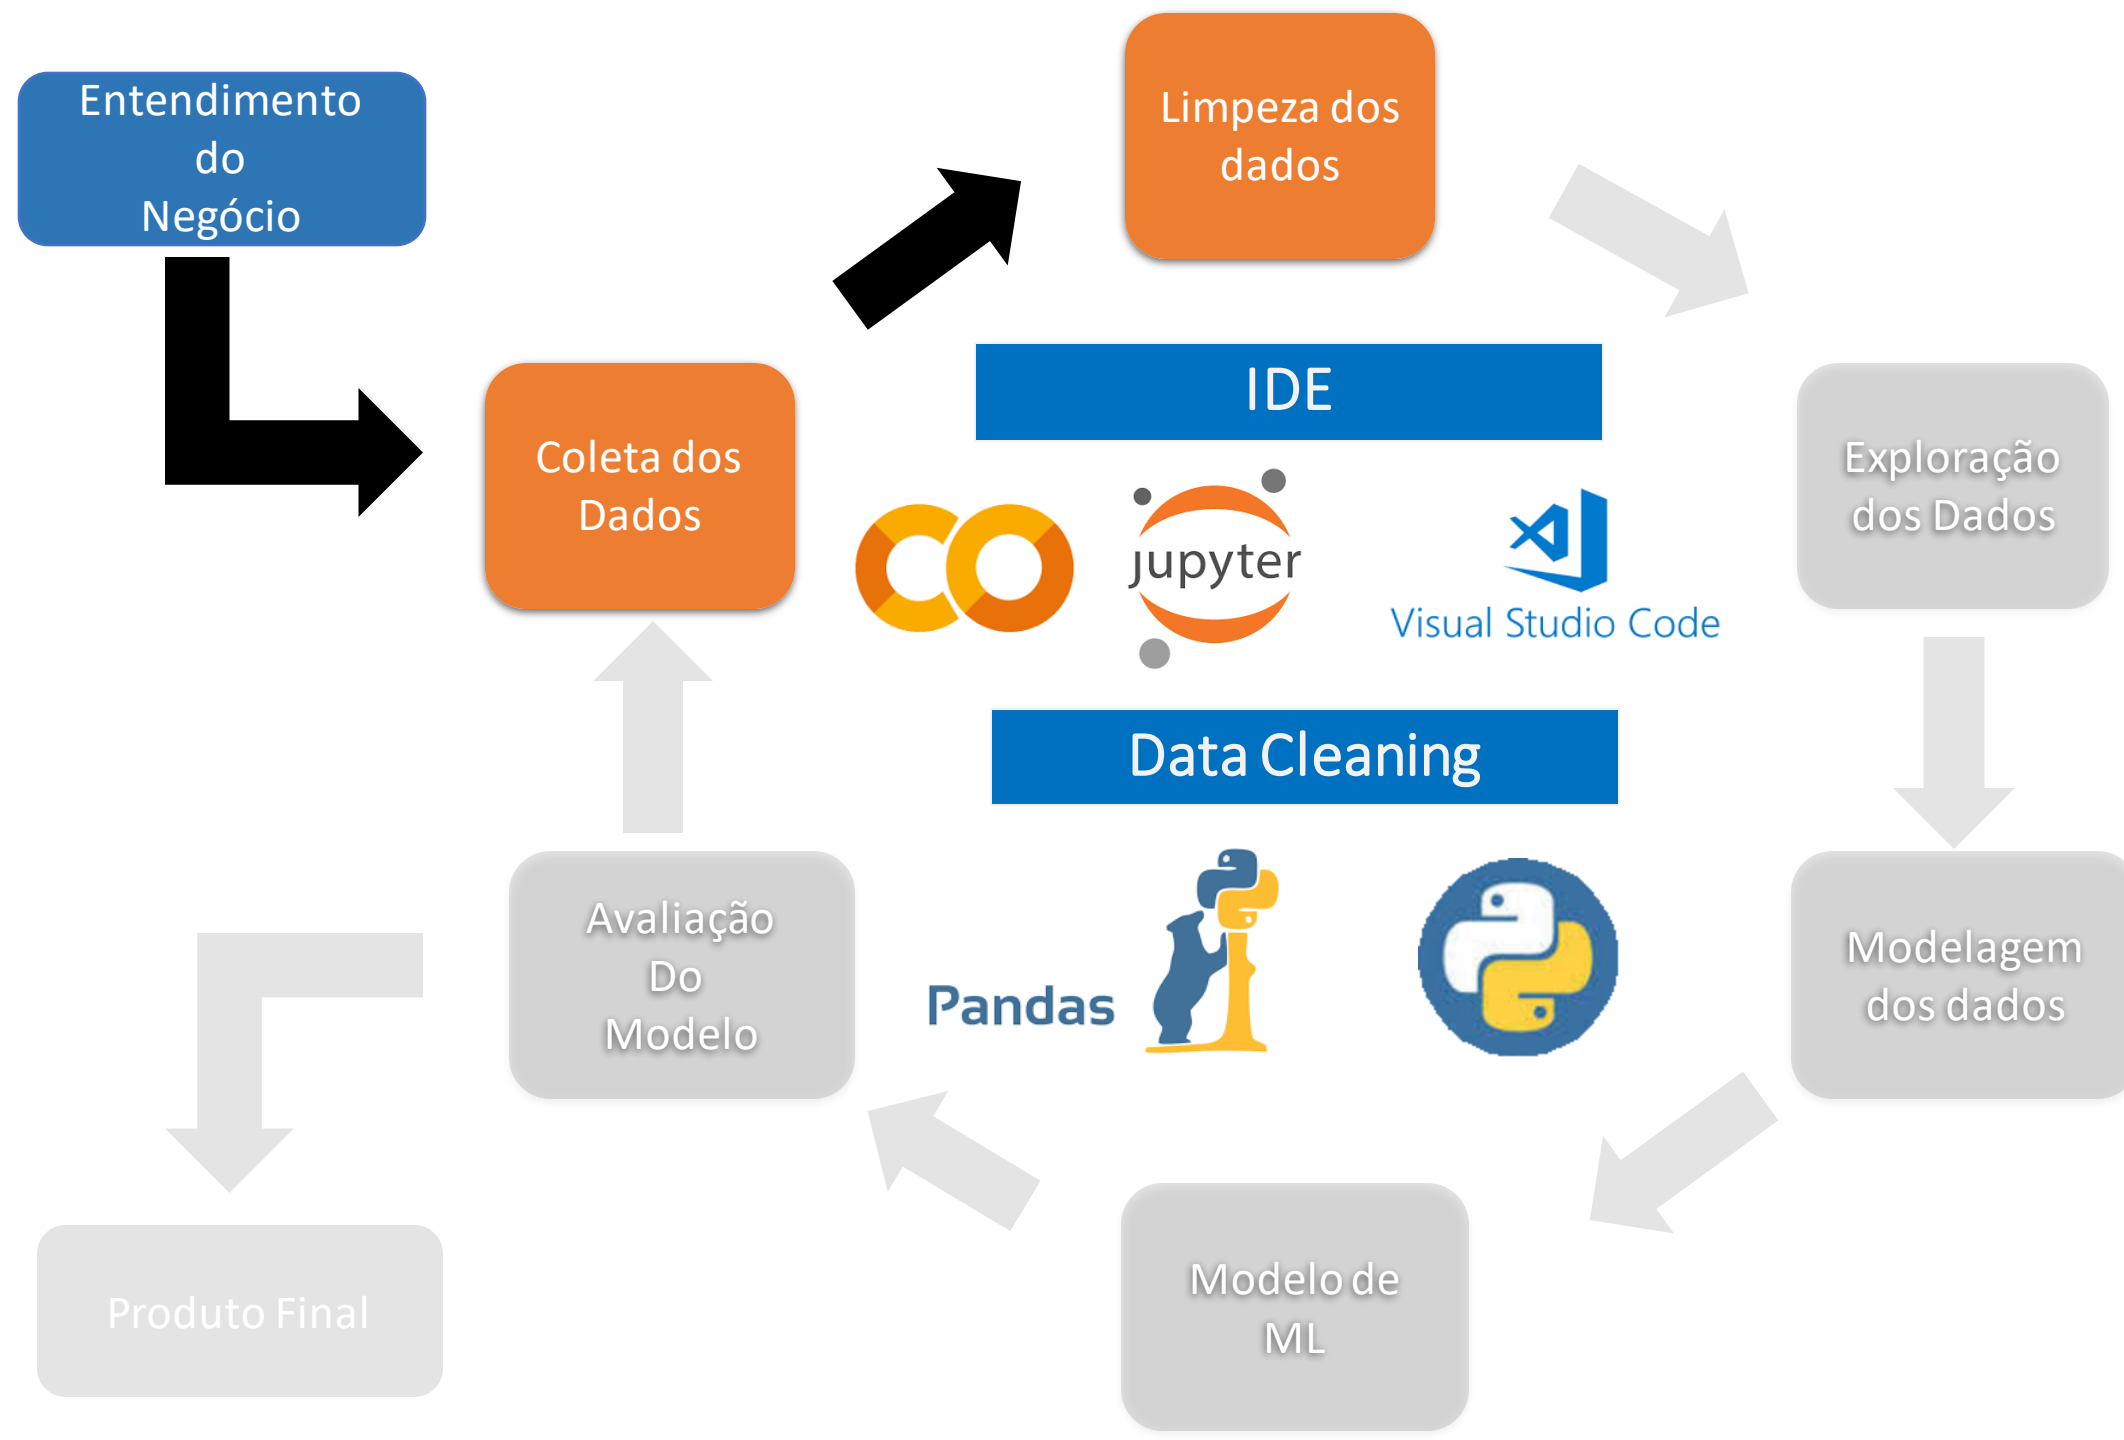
Entendimento do Negócio

Limpeza dos dados

Coleta dos Dados

IDE

jupyter

Visual Studio Code

Exploração dos Dados

Data Cleaning

Pandas

Modelagem dos dados

Avaliação Do Modelo

Modelo de ML

Produto Final